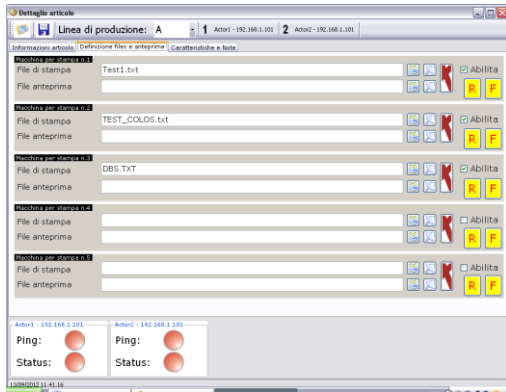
Dettaglio articolo

Linea di produzione: A

1 Actor1 - 192.168.1.101

2 Actor2 - 192.168.1.101

Informazioni articolo | Definizione files e anteprime | Caratteristiche e Note

Macchina per stampa n.1
File di stampa Test1.txt
File anteprima
Abilita
R F

Macchina per stampa n.2
File di stampa TEST_COLOS.txt
File anteprima
Abilita
R F

Macchina per stampa n.3
File di stampa DBS.TXT
File anteprima
Abilita
R F

Macchina per stampa n.4
File di stampa
File anteprima
Abilita
R F

Macchina per stampa n.5
File di stampa
File anteprima
Abilita
R F

Actor1 - 192.168.1.101
Ping:
Status:

Actor2 - 192.168.1.101
Ping:
Status:

13/09/2012 11.41.16